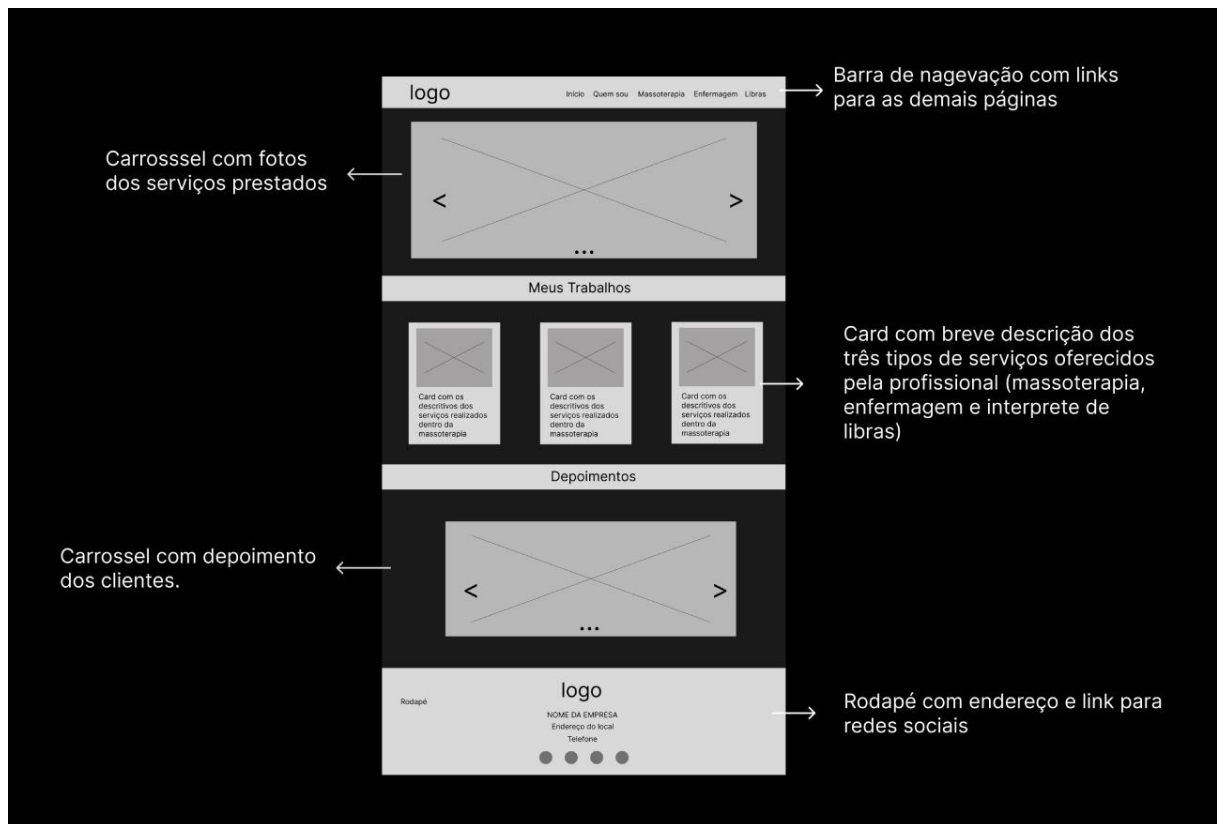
logo

Inicio Quem sou Massoterapia Enfermagem Libras

Barra de nagevação com links para as demais páginas

Carrosssel com fotos dos serviços prestados

< >

...

Meus Trabalhos

Card com os descritivos dos serviços realizados dentro da massoterapia

Card com os descritivos dos serviços realizados dentro da massoterapia

Card com os descritivos dos serviços realizados dentro da massoterapia

Card com breve descrição dos três tipos de serviços oferecidos pela profissional (massoterapia, enfermagem e interprete de libras)

Depoimentos

Carrossel com depoimento dos clientes.

< >

...

Rodapé

logo

NOME DA EMPRESA
Endereço do local
Telefone

Rodapé com endereço e link para redes sociais